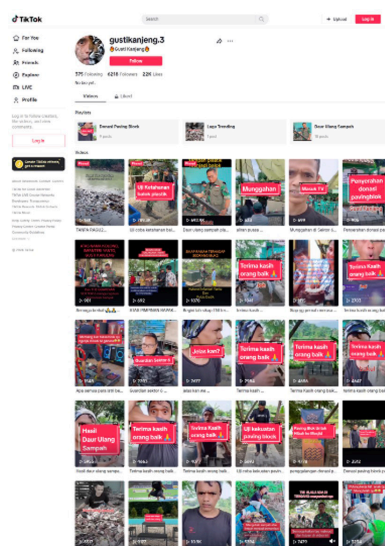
TikTok

Search

Upload

Log in

For You

Following

Friends

Explore

LIVE

Profile

Log in to follow creators, like videos, and view comments.

Log in

gustikanjeng.3

Gusti Kanjeng

Follow

375 Following 6218 Followers 22K Likes

No bio yet.

Videos

Liked

Playlists

Donasi Paving Block

Lagu Trending

Daur Ulang Sampah

Videos

Pinned

Uji Ketahanan

Mungguhan

Masuk TV

Penyerahan donasi pavingblok

Terima kasih orang baik

Terima Kasih orang baik

Terima kasih orang baik

Terima Kasih orang baik

Terima Kasih orang baik

Jalan kan?

Hasil Daur Ulang Sampah

Terima kasih orang baik

Terima kasih orang baik

Uji kekuatan paving block

Terima kasih orang baik

Terima kasih orang baik

Terima kasih orang baik